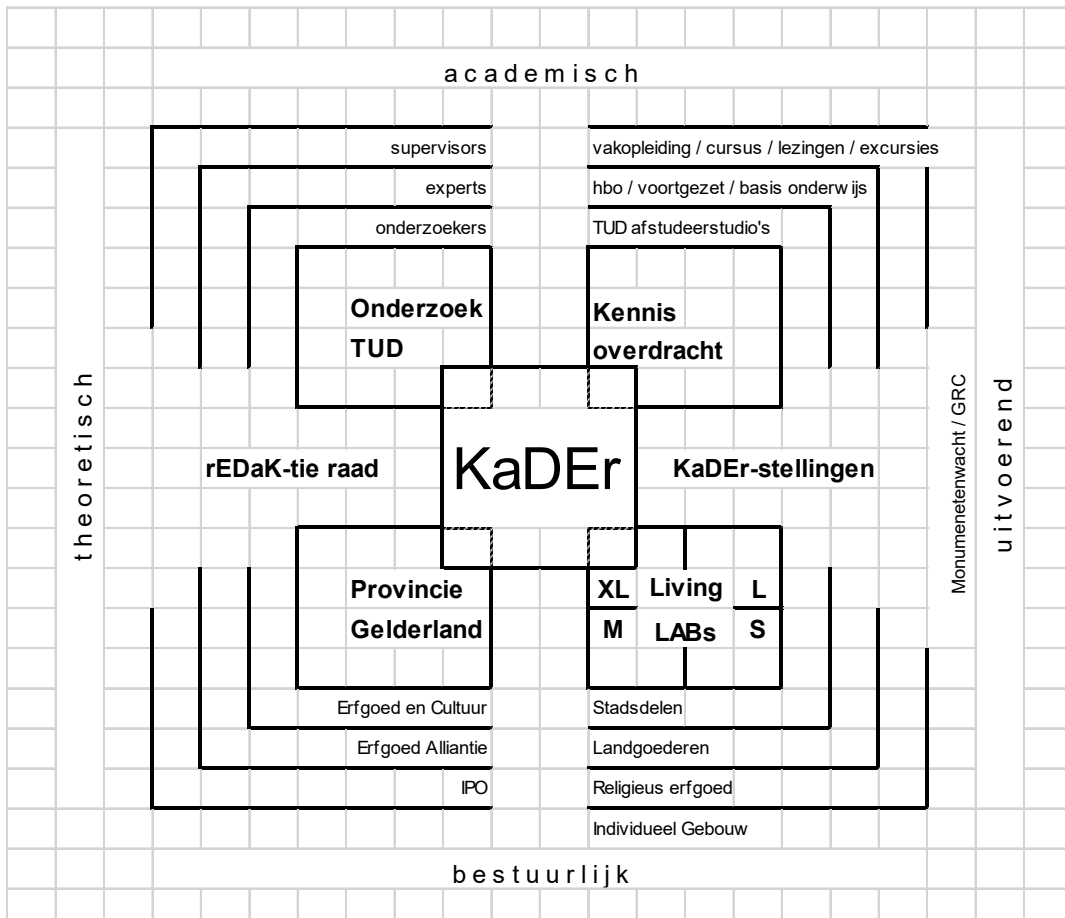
a c a d e m i s c h

supervisors

vakopleiding / cursus / lezingen / excursies

experts

hbo / voortgezet / basis onderw ijs

onderzoekers

TUD afstudeerstudio's

Onderzoek TUD

Kennis overdracht

t h e o r e t i s c h

rEDaK-tie raad

KaDEr

KaDEr-stellingen

Monumenetenwacht / GRC

u i t v o e r e n d

Provincie Gelderland

XL

Living LABs

L

M

S

Erfgoed en Cultuur

Stadsdelen

Erfgoed Alliantie

Landgoederen

IPO

Religieus erfgoed

Individueel Gebouw

b e s t u u r l i j k